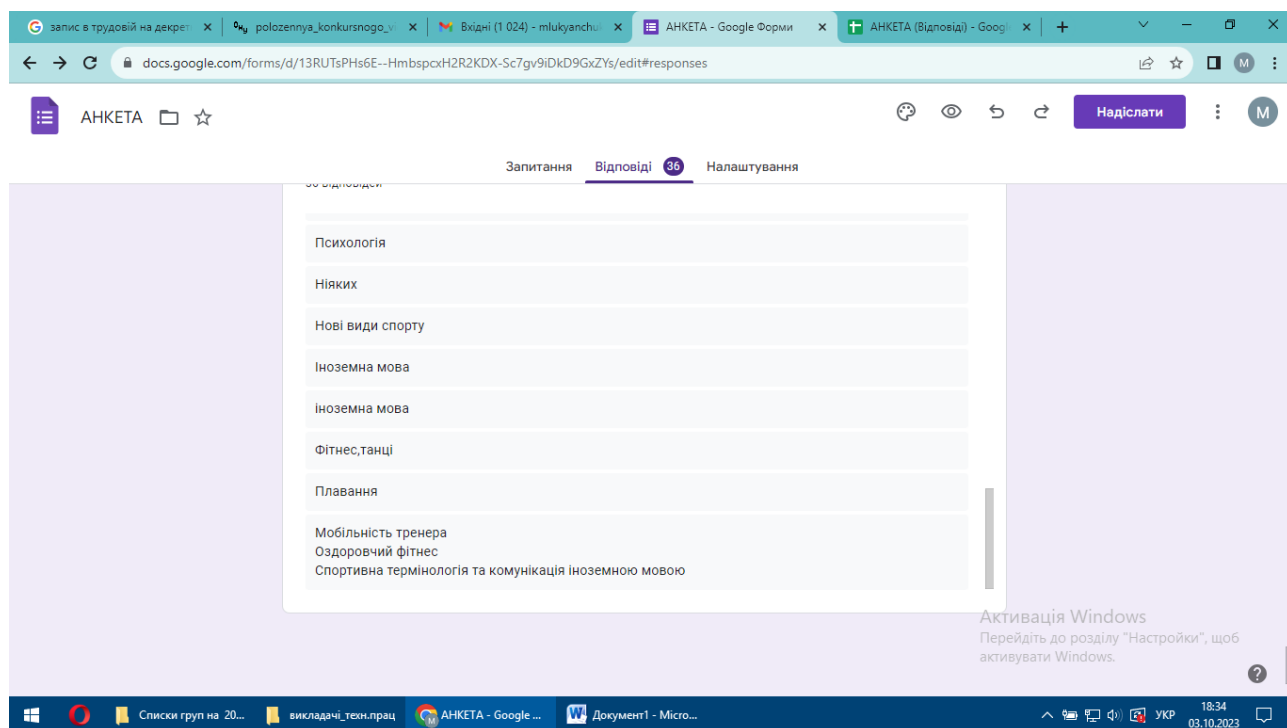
запис в трудовій на декрет ×
polozennya_konkursnogo_v ×
Вхідні (1 024) - mlukyanchu ×
АНКЕТА - Google Форми ×
АНКЕТА (Відповіді) - Googl ×
+

docs.google.com/forms/d/13RUTsPHs6E--HmbspcxH2R2KDX-Sc7gv9iDkD9GxZYs/edit#responses

АНКЕТА

Надіслати

M

Запитання Відповіді 36 Налаштування

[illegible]

Психологія

Ніяких

Нові види спорту

Іноземна мова

іноземна мова

Фітнес,танці

Плавання

Мобільність тренера
Оздоровчий фітнес
Спортивна термінологія та комунікація іноземною мовою

Активація Windows
Перейдіть до розділу "Настройки", щоб активувати Windows.

Списки груп на 20...
викладачі_техн.прац
АНКЕТА - Google ...
Документ1 - Micro...
УКР
18:34
03.10.2023